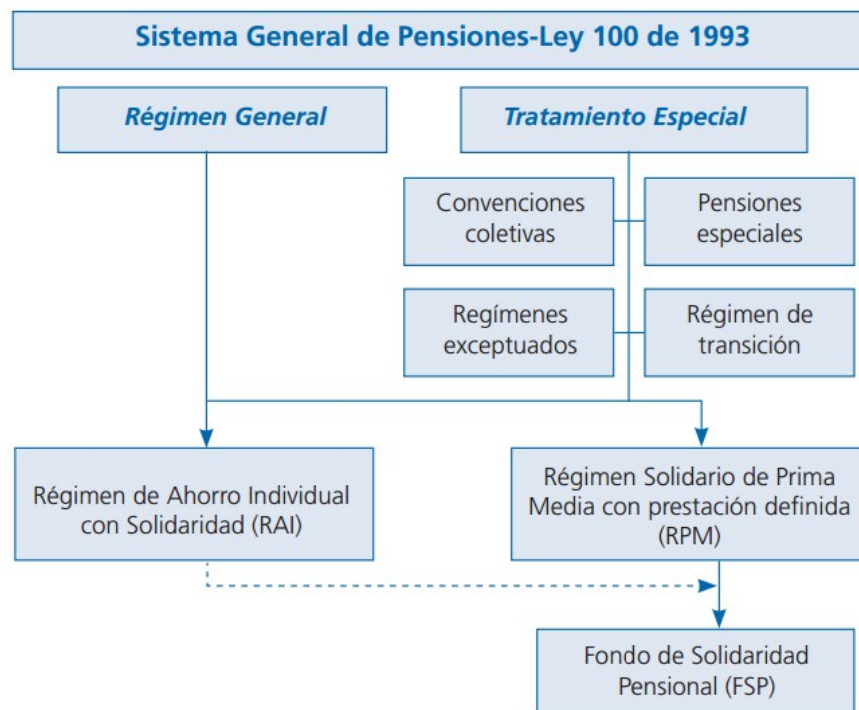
Sistema General de Pensiones-Ley 100 de 1993

Régimen General

Tratamiento Especial

Convenciones coletivas

Pensiones especiales

Regímenes exceptuados

Régimen de transición

Régimen de Ahorro Individual con Solidaridad (RAI)

Régimen Solidario de Prima Media con prestación definida (RPM)

Fondo de Solidaridad Pensional (FSP)